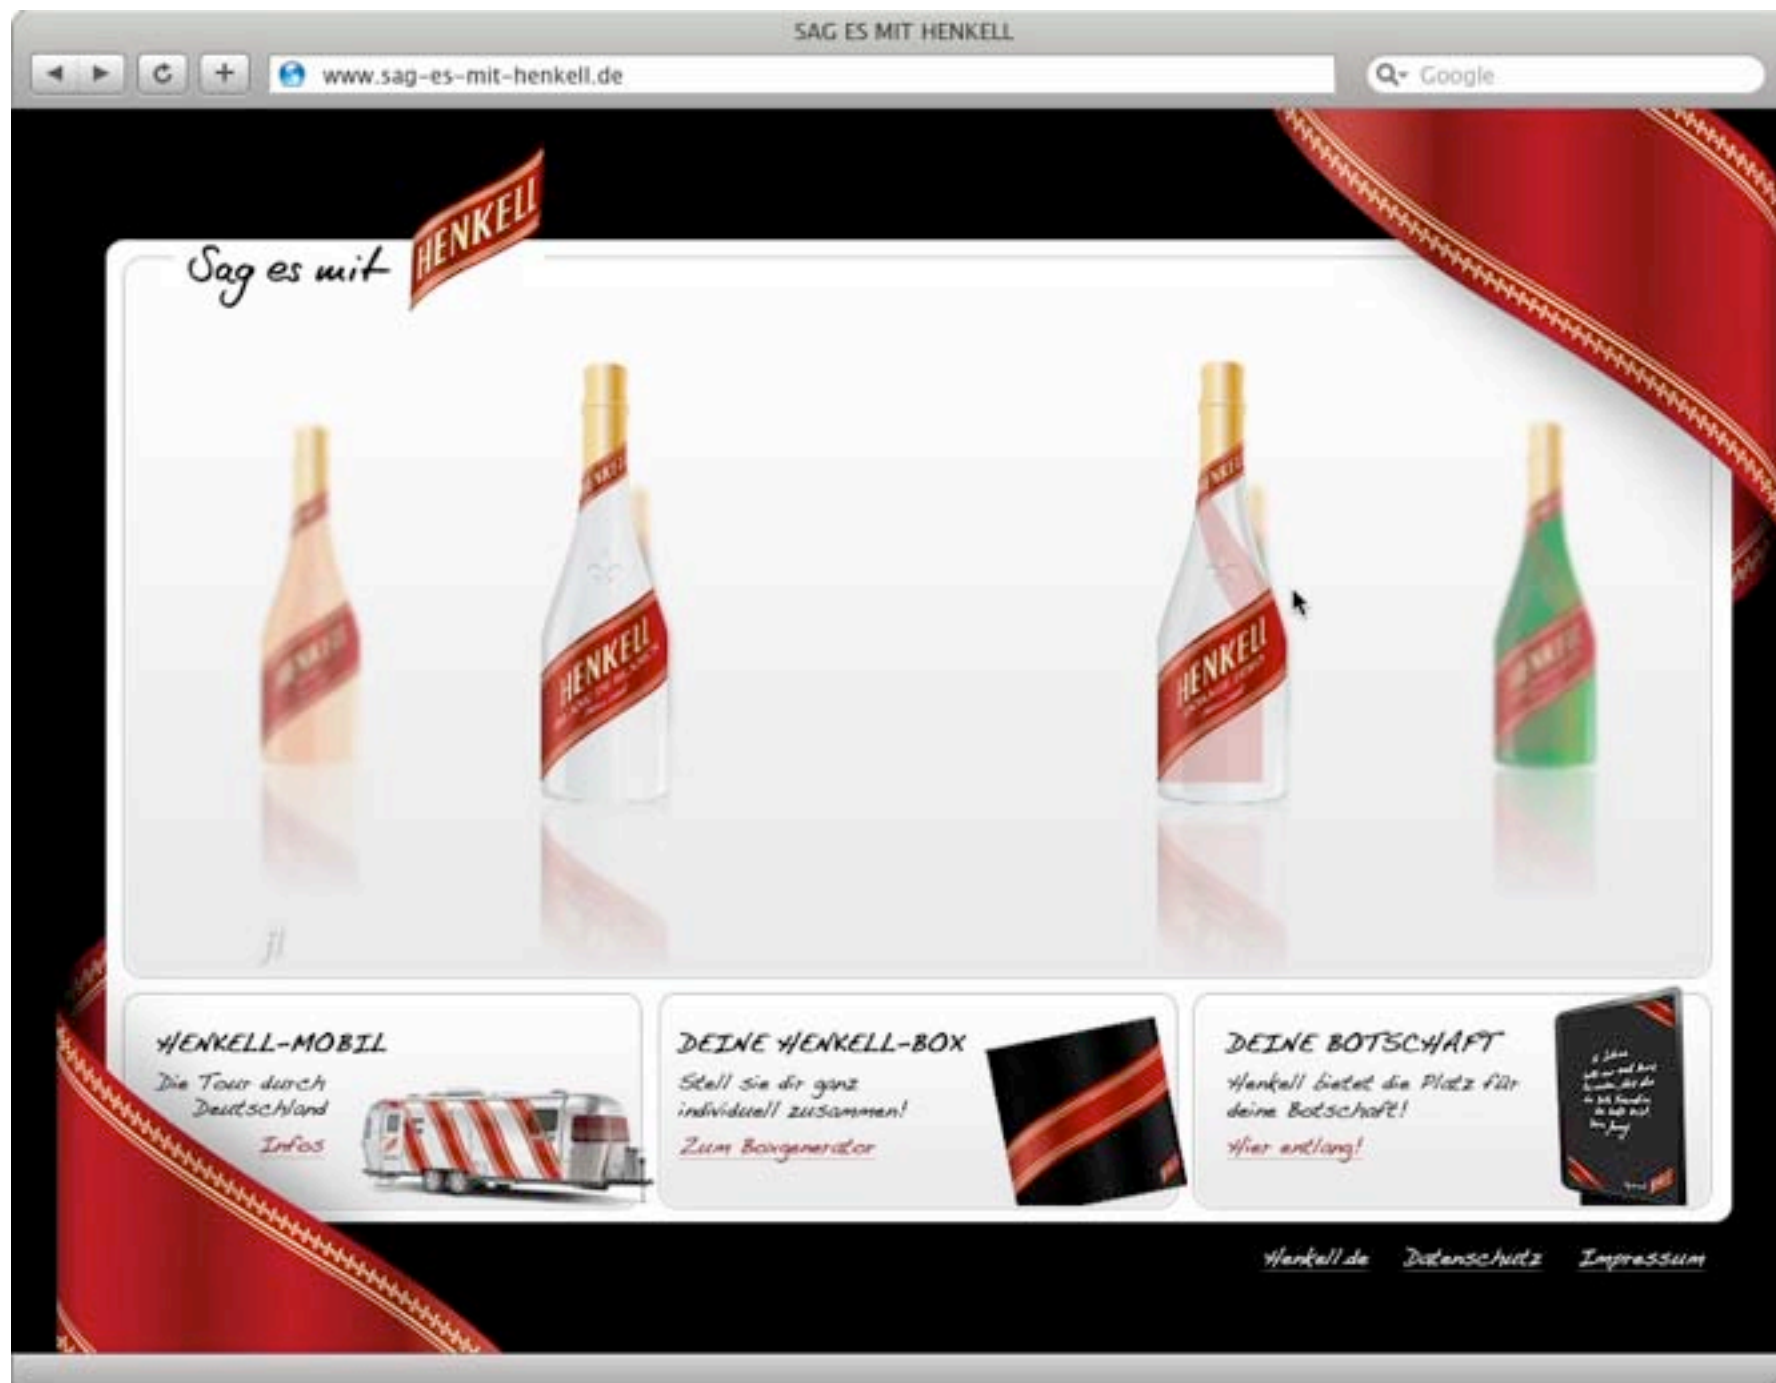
SAG ES MIT HENKELL

www.sag-es-mit-henkell.de

Google

Sag es mit HENKELL

HENKELL

HENKELL

HENKELL-MOBIL

Die Tour durch Deutschland

Infos

DEINE HENKELL-BOX

Stell sie dir ganz individuell zusammen!

Zum Boxgenerator

DEINE BOTSCHAFT

Henkell bietet die Platz für deine Botschaft!

Hier entlang!

Henkell.de Datenschutz Impressum